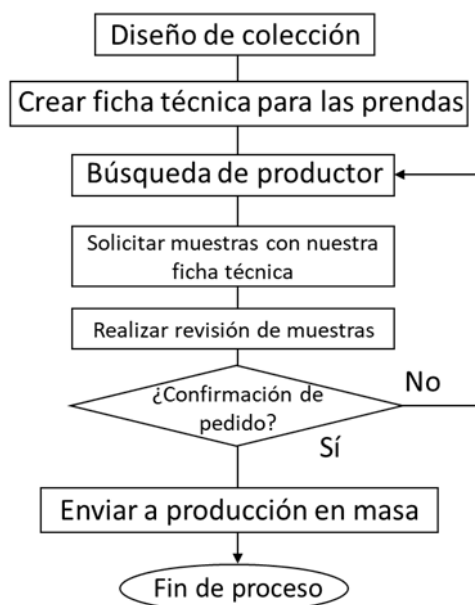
Diseño de colección

Crear ficha técnica para las prendas

Búsqueda de productor

Solicitar muestras con nuestra ficha técnica

Realizar revisión de muestras

¿Confirmación de pedido?

No

Sí

Enviar a producción en masa

Fin de proceso